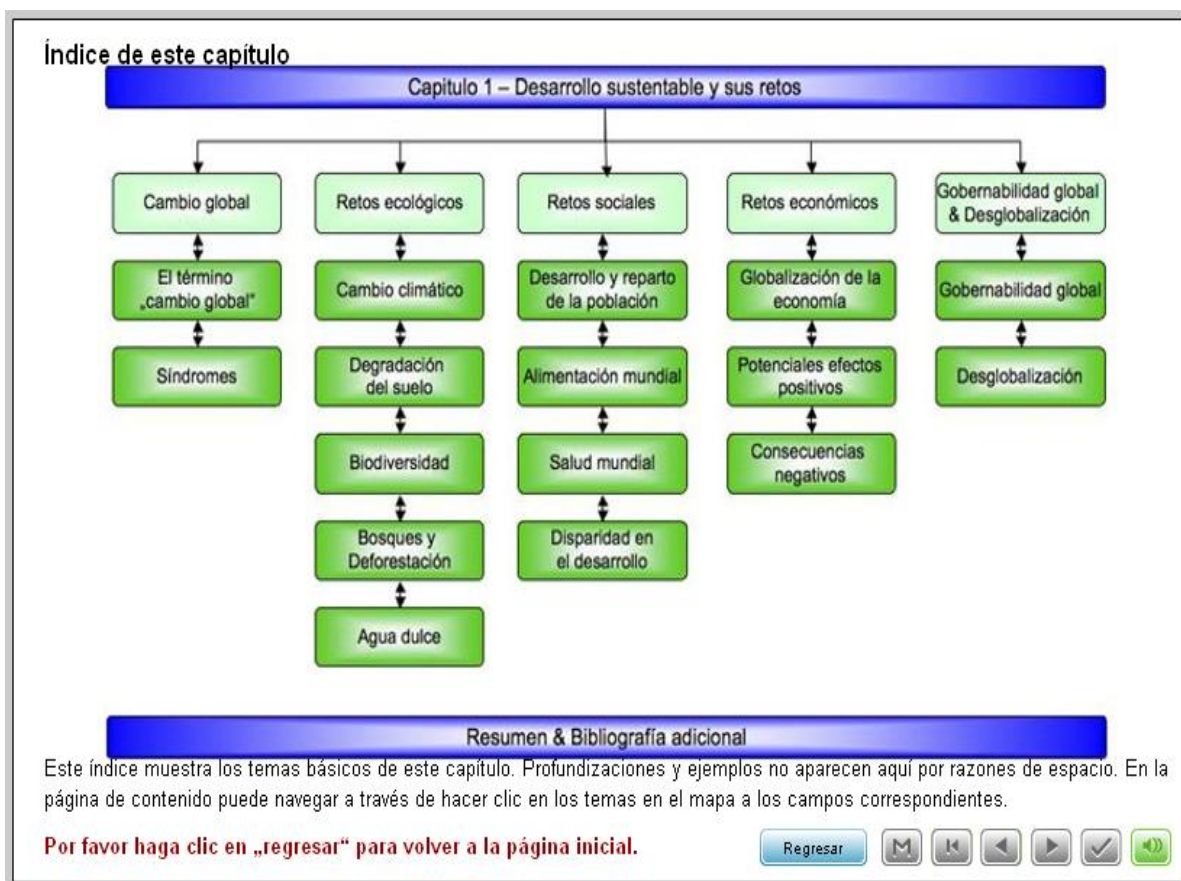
Índice de este capítulo

Capitulo 1 – Desarrollo sustentable y sus retos

Cambio global

El término „cambio global"

Síndromes

Retos ecológicos

Cambio climático

Degradación del suelo

Biodiversidad

Bosques y Deforestación

Agua dulce

Retos sociales

Desarrollo y reparto de la población

Alimentación mundial

Salud mundial

Disparidad en el desarrollo

Retos económicos

Globalización de la economía

Potenciales efectos positivos

Consecuencias negativos

Gobernabilidad global & Desglobalización

Gobernabilidad global

Desglobalización

Resumen & Bibliografía adicional

Este índice muestra los temas básicos de este capítulo. Profundizaciones y ejemplos no aparecen aquí por razones de espacio. En la página de contenido puede navegar a través de hacer clic en los temas en el mapa a los campos correspondientes.

Por favor haga clic en „regresar" para volver a la página inicial.

Regresar

M